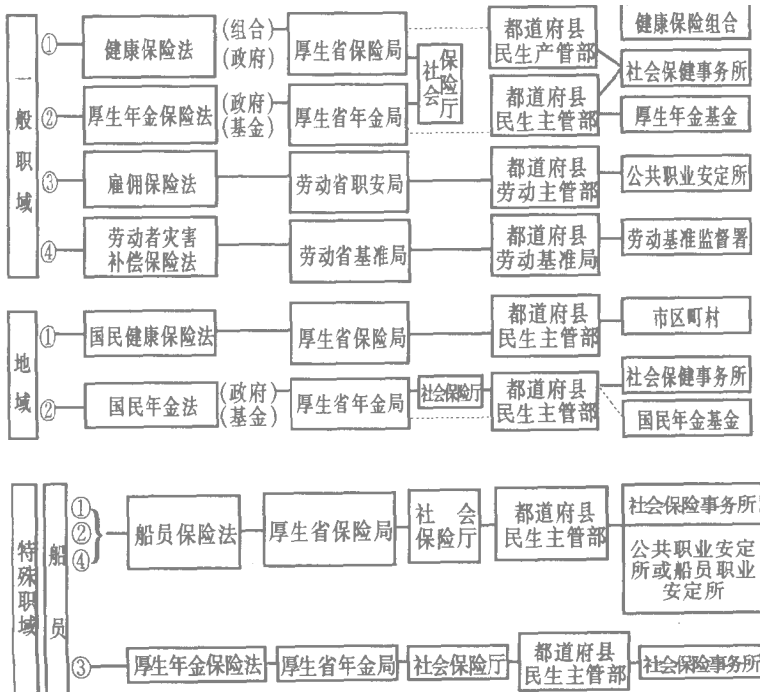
一般职域

①
健康保险法
(组合)
(政府)
厚生省保险局
社会保险厅
都道府县民生产管部
健康保险组合
社会保健事务所

②
厚生年金保险法
(政府)
(基金)
厚生省年金局
都道府县民生主管部
厚生年金基金

③
雇佣保险法
劳动省职安局
都道府县劳动主管部
公共职业安定所

④
劳动者灾害补偿保险法
劳动省基准局
都道府县劳动基准局
劳动基准监督署

地域

①
国民健康保险法
厚生省保险局
都道府县民生主管部
市区町村

②
国民年金法
(政府)
(基金)
厚生省年金局
社会保险厅
都道府县民生主管部
社会保健事务所
国民年金基金

特殊职域

船员

①
②
④
船员保险法
厚生省保险局
社会保险厅
都道府县民生主管部
社会保险事务所
公共职业安定所或船员职业安定所

③
厚生年金保险法
厚生省年金局
社会保险厅
都道府县民生主管部
社会保险事务所